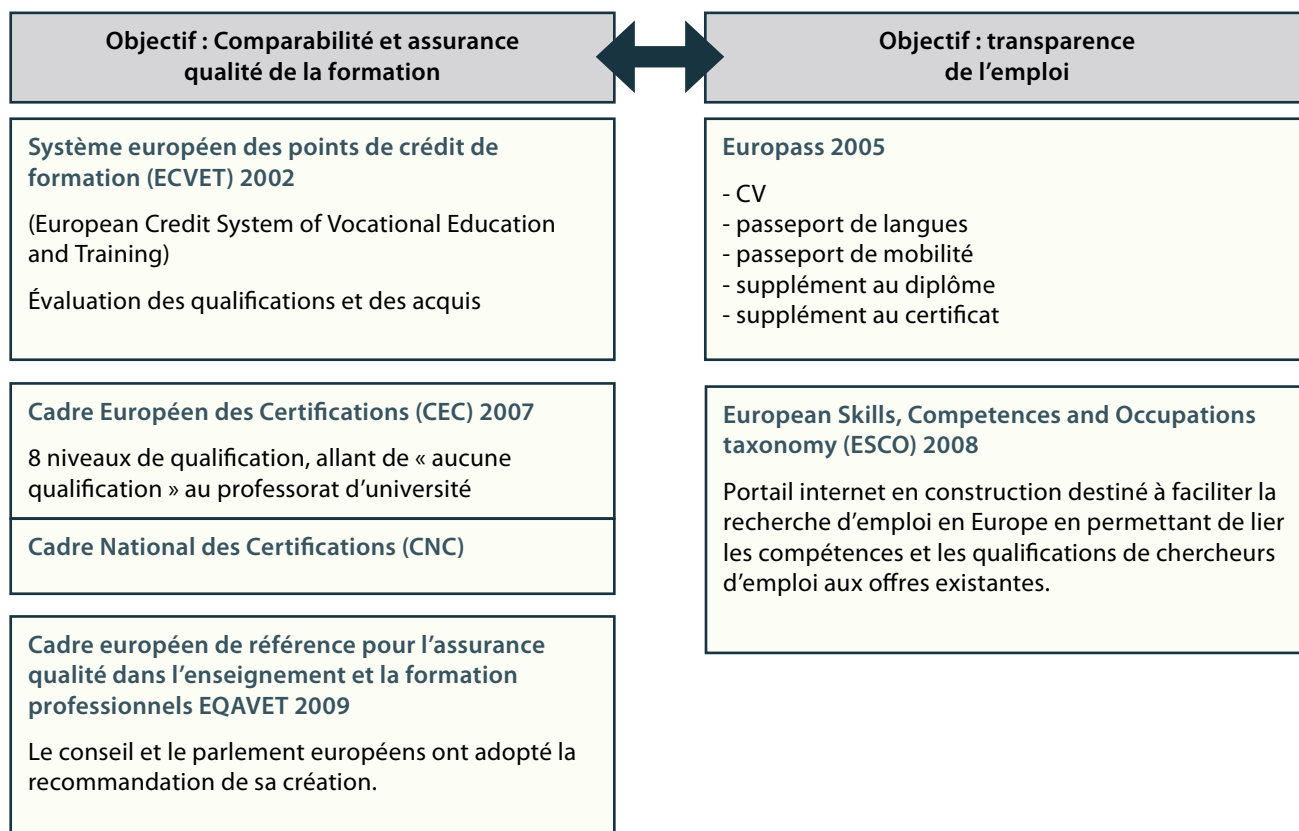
Objectif : Comparabilité et assurance qualité de la formation

Système européen des points de crédit de formation (ECVET) 2002

(European Credit System of Vocational Education and Training)

Évaluation des qualifications et des acquis

Cadre Européen des Certifications (CEC) 2007

8 niveaux de qualification, allant de « aucune qualification » au professorat d'université

Cadre National des Certifications (CNC)

Cadre européen de référence pour l'assurance qualité dans l'enseignement et la formation professionnels EQAVET 2009

Le conseil et le parlement européens ont adopté la recommandation de sa création.

Objectif : transparence de l'emploi

Europass 2005

- CV
- passeport de langues
- passeport de mobilité
- supplément au diplôme
- supplément au certificat

European Skills, Competences and Occupations taxonomy (ESCO) 2008

Portail internet en construction destiné à faciliter la recherche d'emploi en Europe en permettant de lier les compétences et les qualifications de chercheurs d'emploi aux offres existantes.